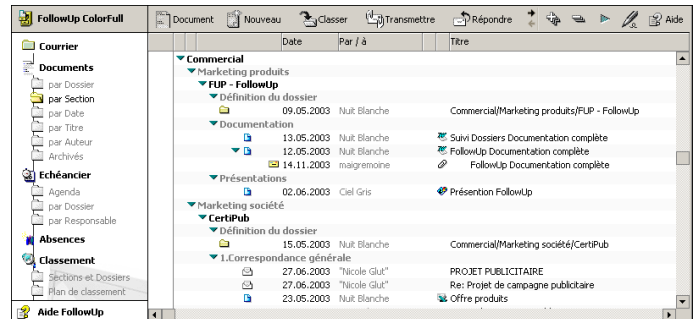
FollowUp ColorFull

Document | Nouveau | Classer | Transmettre | Répondre | Aide

Courrier
Documents
par Dossier
par Section
par Date
par Titre
par Auteur
Archivés
Echéancier
Agenda
par Dossier
par Responsable
Absences
Classement
Sections et Dossiers
Plan de classement
Aide FollowUp

| Date | Par / à | Titre |
|---|---|---|
| Commercial | | |
| Marketing produits | | |
| FUP - FollowUp | | |
| Définition du dossier | | |
| 09.05.2003 | Nuit Blanche | Commercial/Marketing produits/FUP - FollowUp |
| Documentation | | |
| 13.05.2003 | Nuit Blanche | Suivi Dossiers Documentation complète |
| 12.05.2003 | Nuit Blanche | FollowUp Documentation complète |
| 14.11.2003 | maigremoine | FollowUp Documentation complète |
| Présentations | | |
| 02.06.2003 | Ciel Gris | Présention FollowUp |
| Marketing société | | |
| CertiPub | | |
| Définition du dossier | | |
| 15.05.2003 | Nuit Blanche | Commercial/Marketing société/CertiPub |
| 1.Correspondance générale | | |
| 27.06.2003 | "Nicole Glut" | PROJET PUBLICITAIRE |
| 27.06.2003 | "Nicole Glut" | Re: Projet de campagne publicitaire |
| 23.05.2003 | Nuit Blanche | Offre produits |